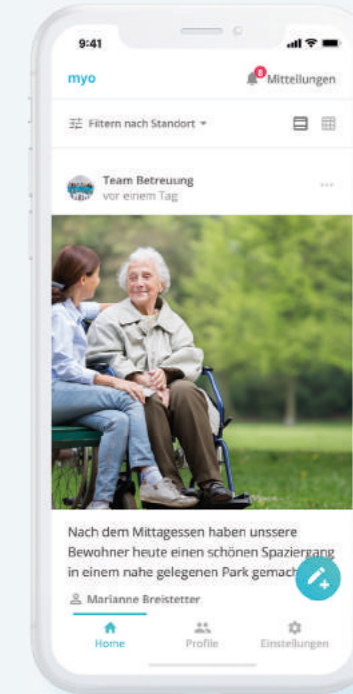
9:41

myo

8 Mitteilungen

Filtern nach Standort

Team Betreuung
vor einem Tag

...

Nach dem Mittagessen haben unssere Bewohner heute einen schönen Spaziergang in einem nahe gelegenen Park gemach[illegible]

Marianne Breistetter

Home
Profile
Einstellungen